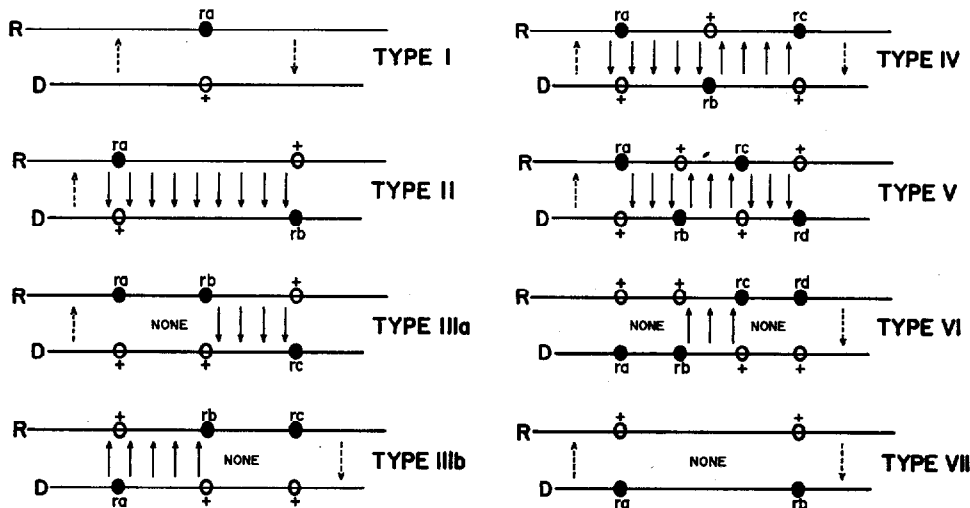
R ra
D +
TYPE I

R ra +
D + rb
TYPE II

R ra rb +
NONE
D + + rc
TYPE IIIa

R + rb rc
NONE
D ra + +
TYPE IIIb

R ra + rc
D + rb +
TYPE IV

R ra + rc +
D + rb + rd
TYPE V

R + + rc rd
NONE NONE
D ra rb + +
TYPE VI

R + +
NONE
D ra rb
TYPE VII